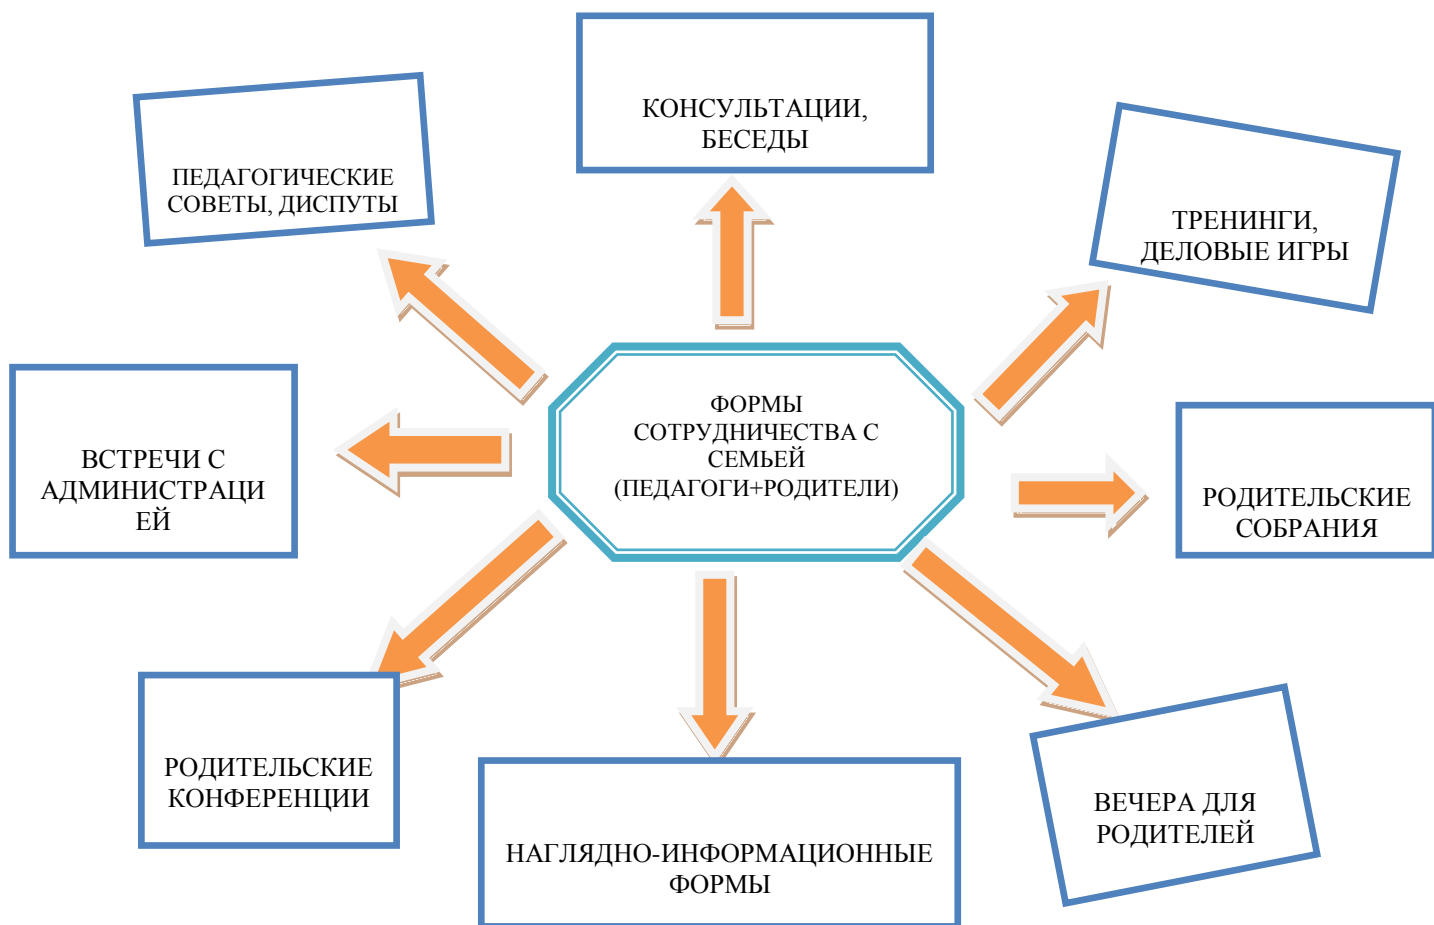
ФОРМЫ СОТРУДНИЧЕСТВА С СЕМЬЕЙ (ПЕДАГОГИ+РОДИТЕЛИ)

КОНСУЛЬТАЦИИ, БЕСЕДЫ

ПЕДАГОГИЧЕСКИЕ СОВЕТЫ, ДИСПУТЫ

ТРЕНИНГИ, ДЕЛОВЫЕ ИГРЫ

ВСТРЕЧИ С АДМИНИСТРАЦИ ЕЙ

РОДИТЕЛЬСКИЕ СОБРАНИЯ

РОДИТЕЛЬСКИЕ КОНФЕРЕНЦИИ

НАГЛЯДНО-ИНФОРМАЦИОННЫЕ ФОРМЫ

ВЕЧЕРА ДЛЯ РОДИТЕЛЕЙ